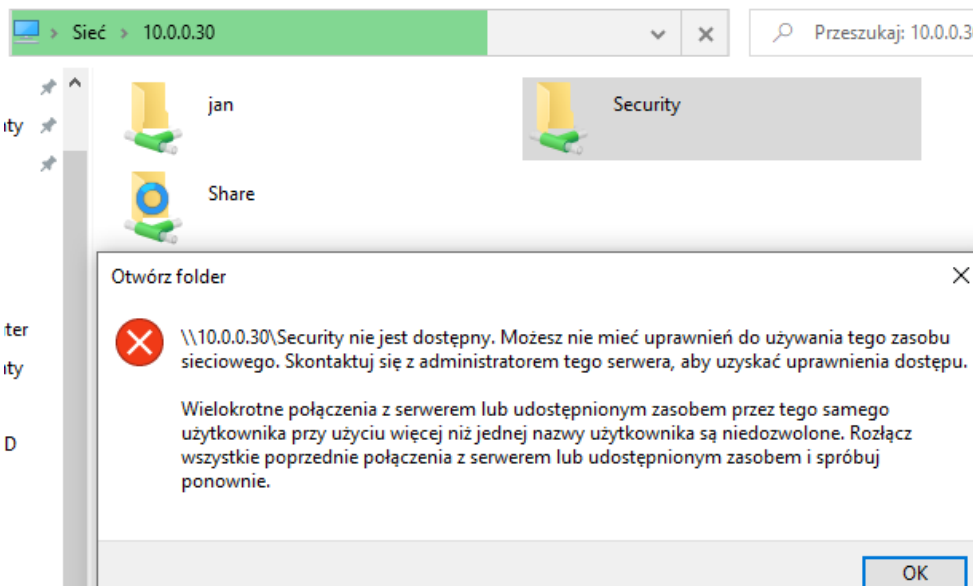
Sieć > 10.0.0.30

Przeszukaj: 10.0.0.3

ıty

ter
ıty
D

jan

Security

Share

Otwórz folder

\\10.0.0.30\Security nie jest dostępny. Możesz nie mieć uprawnień do używania tego zasobu sieciowego. Skontaktuj się z administratorem tego serwera, aby uzyskać uprawnienia dostępu.

Wielokrotne połączenia z serwerem lub udostępnionym zasobem przez tego samego użytkownika przy użyciu więcej niż jednej nazwy użytkownika są niedozwolone. Rozłącz wszystkie poprzednie połączenia z serwerem lub udostępnionym zasobem i spróbuj ponownie.

OK